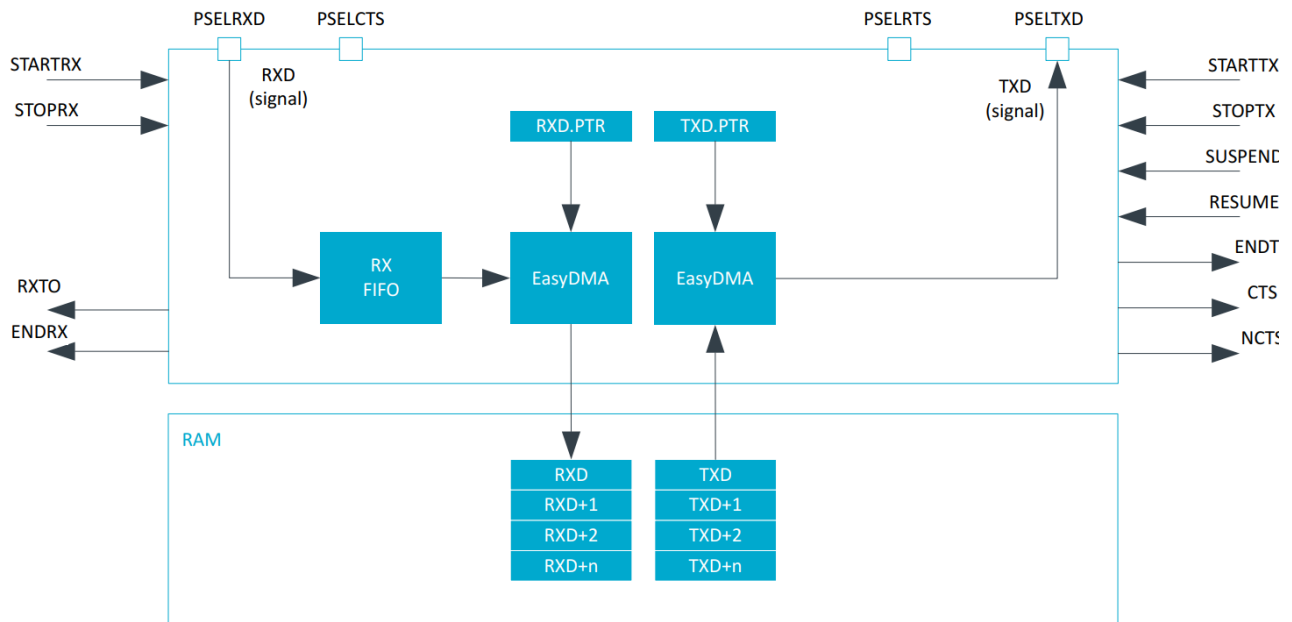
PSELRXD
PSELCTS
PSELRTS
PSELTXD

STARTRX
STOPRX

RXD
(signal)

RXD.PTR
TXD.PTR

TXD
(signal)

STARTTX
STOPTX
SUSPEND
RESUME

RX
FIFO

EasyDMA
EasyDMA

ENDT
CTS
NCTS

RXTO
ENDRX

RAM

RXD
RXD+1
RXD+2
RXD+n

TXD
TXD+1
TXD+2
TXD+n